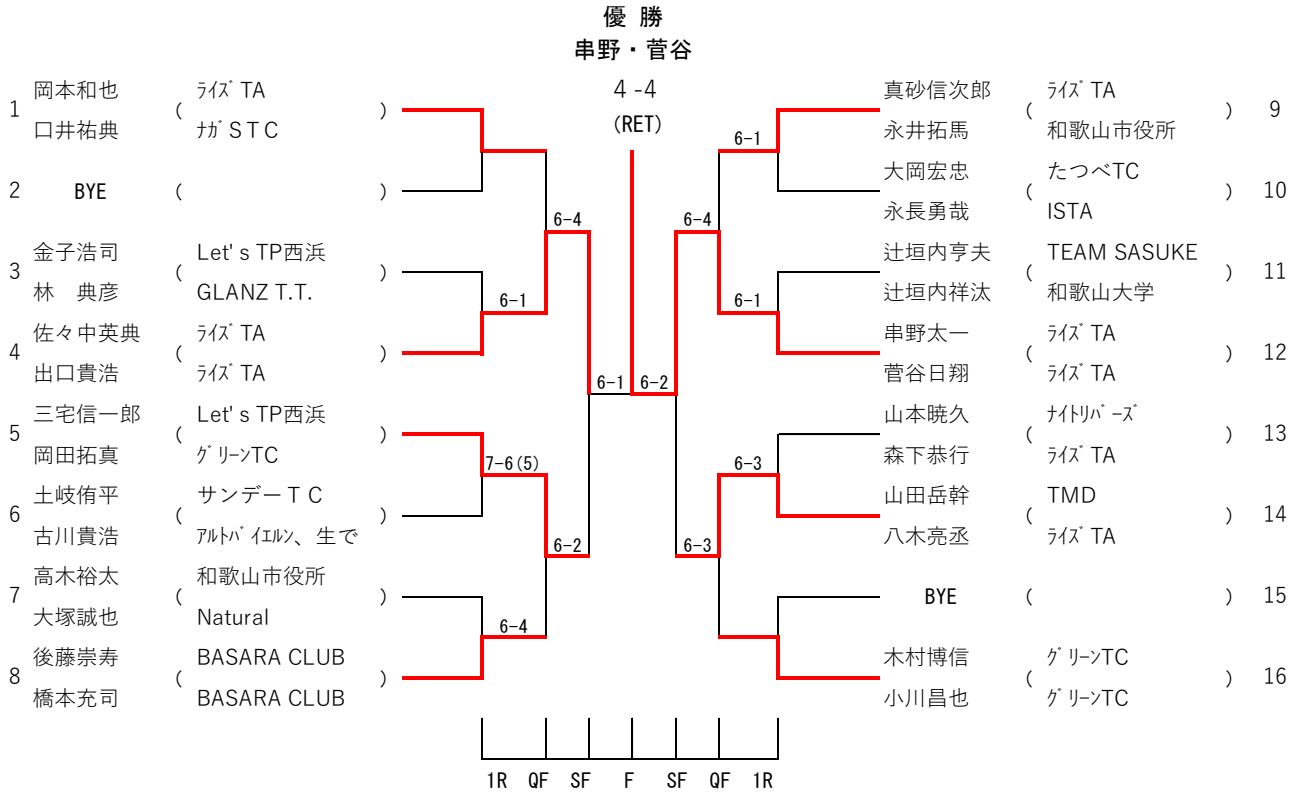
優 勝
串野・菅谷
4 -4
(RET)

1 岡本和也 ( ﾗｲｽﾞ TA )
口井祐典 ﾅｶﾞＳＴＣ
2 BYE ( )
3 金子浩司 ( Let' s TP西浜 )
林　典彦 GLANZ T.T.
4 佐々中英典 ( ﾗｲｽﾞ TA )
出口貴浩 ﾗｲｽﾞ TA
5 三宅信一郎 ( Let' s TP西浜 )
岡田拓真 ｸﾞﾘｰﾝTC
6 土岐侑平 ( サンデーＴＣ )
古川貴浩 ｱﾙﾄﾊﾞｲｴﾙﾝ、生で
7 高木裕太 ( 和歌山市役所 )
大塚誠也 Natural
8 後藤崇寿 ( BASARA CLUB )
橋本充司 BASARA CLUB

真砂信次郎 ( ﾗｲｽﾞ TA ) 9
永井拓馬 和歌山市役所
大岡宏忠 ( たつべTC ) 10
永長勇哉 ISTA
辻垣内亨夫 ( TEAM SASUKE ) 11
辻垣内祥汰 和歌山大学
串野太一 ( ﾗｲｽﾞ TA ) 12
菅谷日翔 ﾗｲｽﾞ TA
山本暁久 ( ﾅｲﾄﾘﾊﾞｰｽﾞ ) 13
森下恭行 ﾗｲｽﾞ TA
山田岳幹 ( TMD ) 14
八木亮丞 ﾗｲｽﾞ TA
BYE ( ) 15
木村博信 ( ｸﾞﾘｰﾝTC ) 16
小川昌也 ｸﾞﾘｰﾝTC

6-1
6-4
6-4
6-1
6-1
6-1
6-2
7-6(5)
6-3
6-2
6-3
6-4

1R QF SF F SF QF 1R